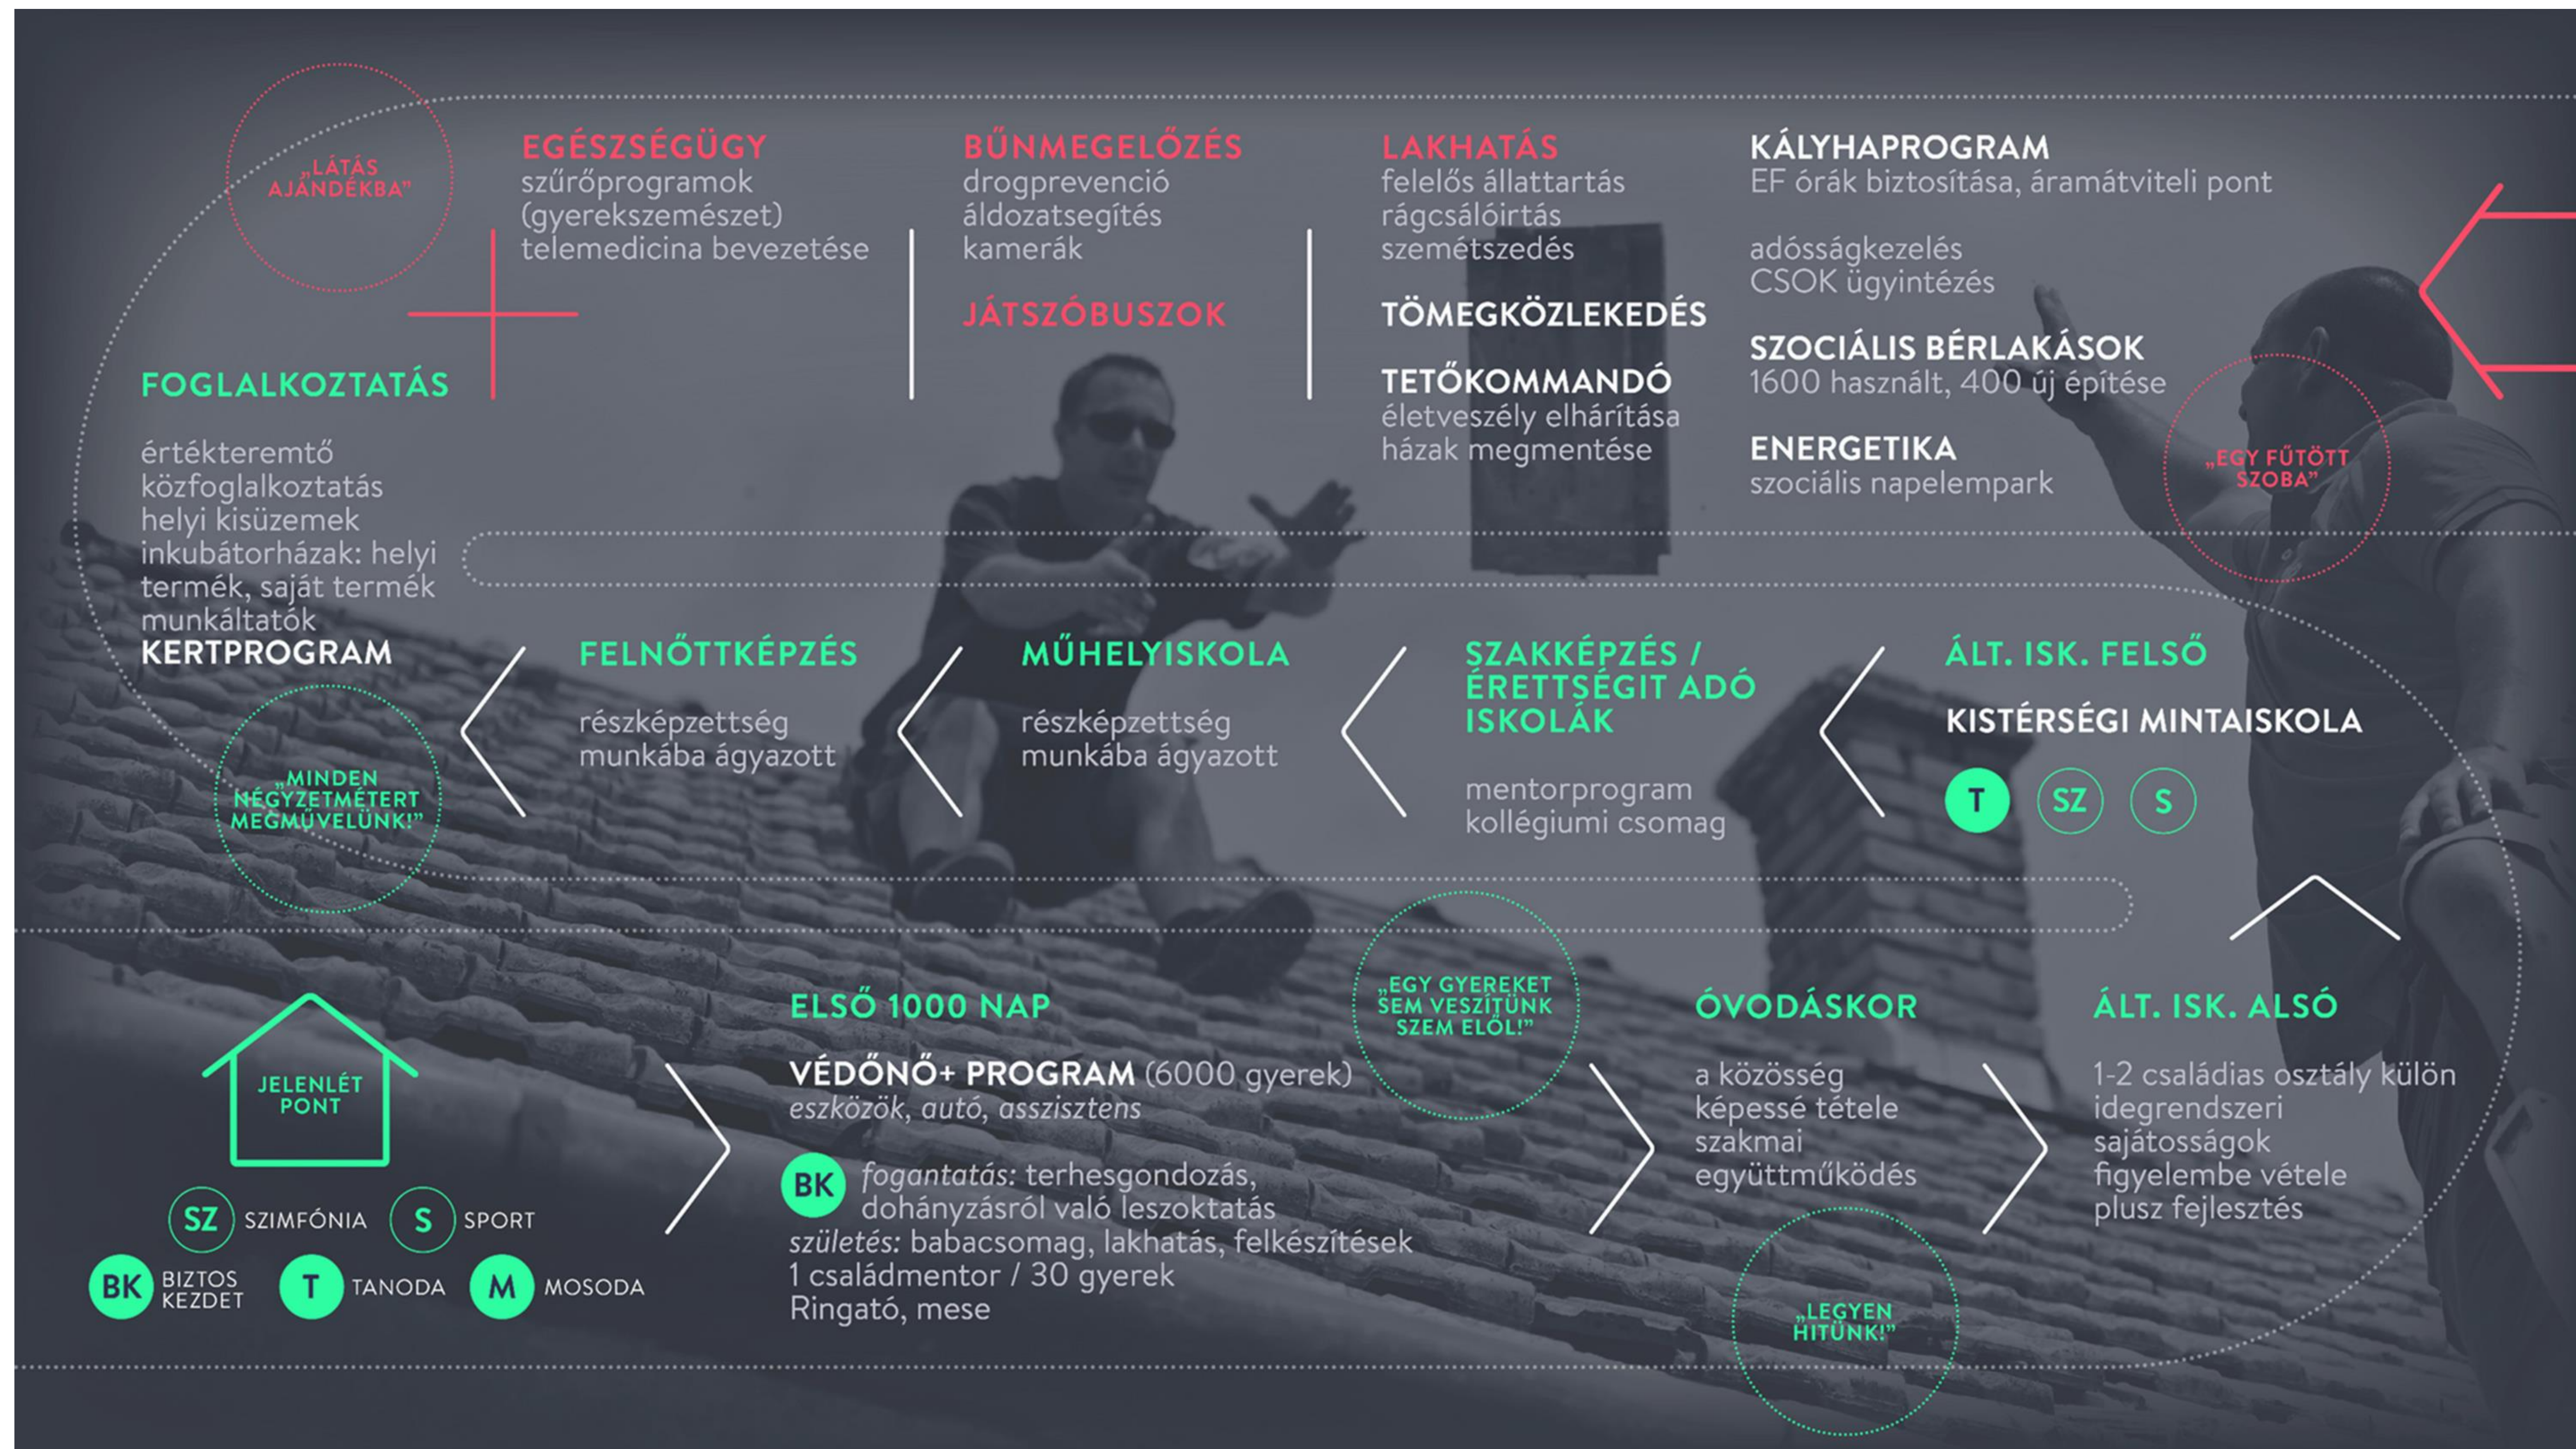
„LÁTÁS AJÁNDÉKBA"

EGÉSZSÉGÜGY
szűrőprogramok (gyerekszemészet)
telemedicina bevezetése

BŰNMEGELŐZÉS
drogprevenció
áldozatsegítés
kamerák

JÁTSZÓBUSZOK

LAKHATÁS
felelős állattartás
rágcsálóirtás
szemétszedés

TÖMEGKÖZLEKEDÉS

TETŐKOMMANDÓ
életveszély elhárítása
házak megmentése

KÁLYHAPROGRAM
EF órák biztosítása, áramátviteli pont

adósságkezelés
CSOK ügyintézés

SZOCIÁLIS BÉRLAKÁSOK
1600 használt, 400 új építése

ENERGETIKA
szociális napelempark

„EGY FŰTÖTT SZOBA"

FOGLALKOZTATÁS

értékteremtő közfoglalkoztatás
helyi kisüzemek
inkubátorházak: helyi termék, saját termék
munkáltatók
KERTPROGRAM

„MINDEN NÉGYZETMÉTERT MEGMŰVELÜNK!"

FELNŐTTKÉPZÉS
részképzettség
munkába ágyazott

MŰHELYISKOLA
részképzettség
munkába ágyazott

SZAKKÉPZÉS / ÉRETTSÉGIT ADÓ ISKOLÁK
mentorprogram
kollégiumi csomag

ÁLT. ISK. FELSŐ
KISTÉRSÉGI MINTAISKOLA
T SZ S

JELENLÉT PONT

SZ SZIMFÓNIA S SPORT
BK BIZTOS KEZDET T TANODA M MOSODA

ELSŐ 1000 NAP
VÉDŐNŐ+ PROGRAM (6000 gyerek)
eszközök, autó, asszisztens
BK fogantatás: terhesgondozás, dohányzásról való leszoktatás
születés: babacsomag, lakhatás, felkészítések
1 családmentor / 30 gyerek
Ringató, mese

„EGY GYEREKET SEM VESZÍTÜNK SZEM ELŐL!"

ÓVODÁSKOR
a közösség képessé tétele
szakmai együttműködés

„LEGYEN HITÜNK!"

ÁLT. ISK. ALSÓ
1-2 családias osztály külön
idegrendszeri sajátosságok figyelembe vétele
plusz fejlesztés